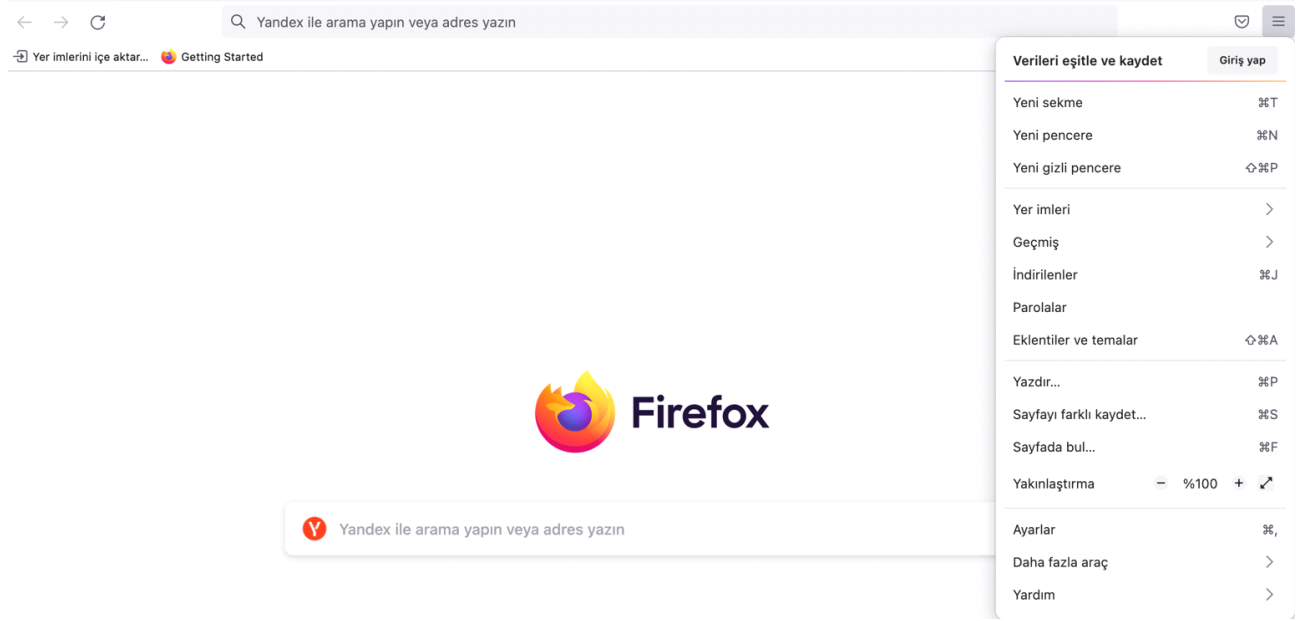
Yandex ile arama yapın veya adres yazın

Yer imlerini içe aktar... Getting Started

Verileri eşitle ve kaydet Giriş yap

Yeni sekme ⌘T
Yeni pencere ⌘N
Yeni gizli pencere ⇧⌘P

Yer imleri
Geçmiş
İndirilenler ⌘J
Parolalar
Eklentiler ve temalar ⇧⌘A

Yazdır... ⌘P
Sayfayı farklı kaydet... ⌘S
Sayfada bul... ⌘F
Yakınlaştırma − %100 +

Ayarlar ⌘,
Daha fazla araç
Yardım

Firefox

Yandex ile arama yapın veya adres yazın